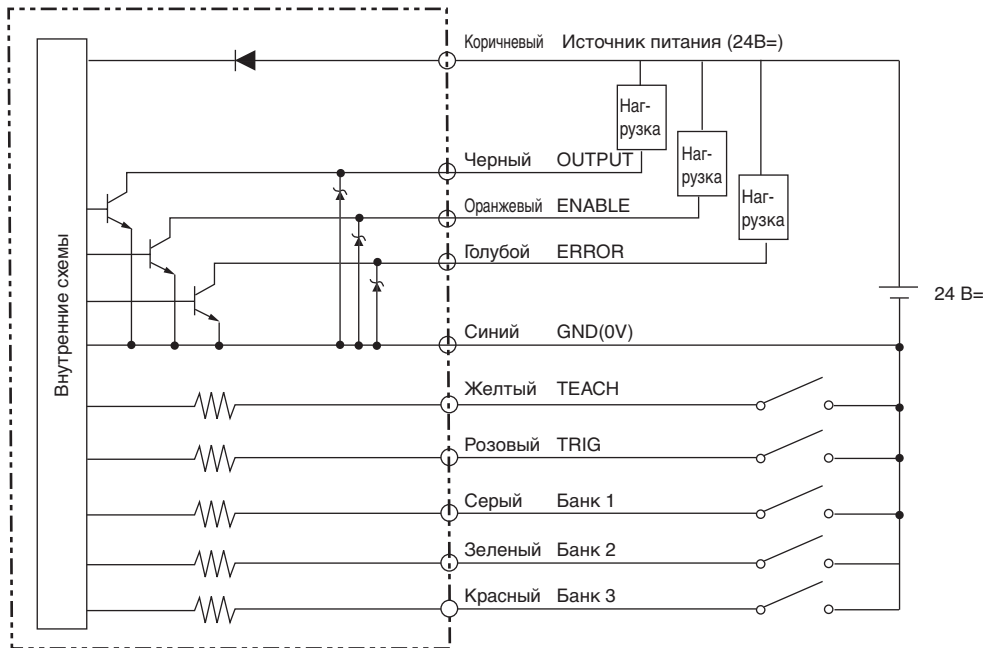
Внутренние схемы

Коричневый Источник питания (24В=)

Нагрузка

Нагрузка

Нагрузка

Черный OUTPUT

Оранжевый ENABLE

Голубой ERROR

24 В=

Синий GND(0V)

Желтый TEACH

Розовый TRIG

Серый Банк 1

Зеленый Банк 2

Красный Банк 3